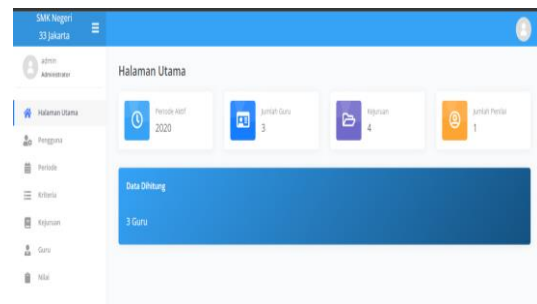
SMK Negeri 33 Jakarta

admin
Administrator

Halaman Utama
Pengguna
Periode
Kriteria
Kejuruan
Guru
Nilai

Halaman Utama

Periode Aktif
2020

Jumlah Guru
3

Kejuruan
4

Jumlah Penilai
1

Data Dihitung

3 Guru